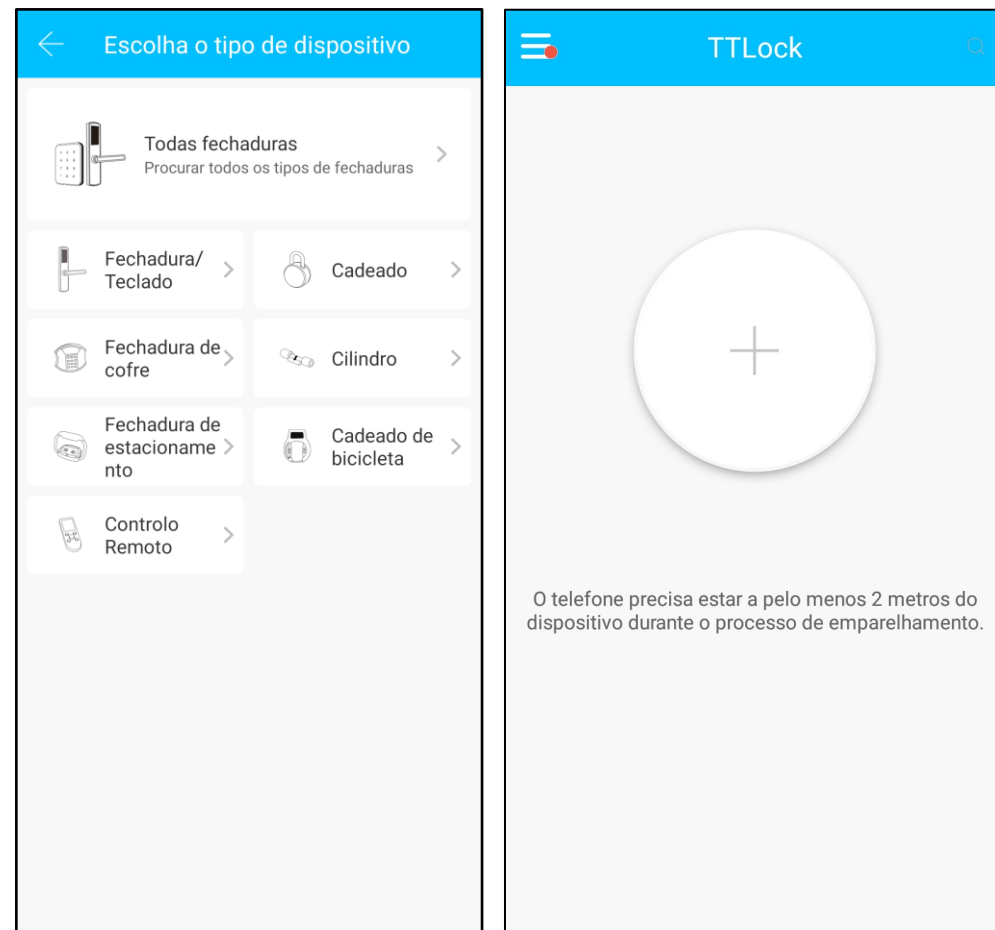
Escolha o tipo de dispositivo

Todas fechaduras
Procurar todos os tipos de fechaduras

Fechadura/ Teclado

Cadeado

Fechadura de cofre

Cilindro

Fechadura de estacionamento

Cadeado de bicicleta

Controlo Remoto

TTLock

O telefone precisa estar a pelo menos 2 metros do dispositivo durante o processo de emparelhamento.